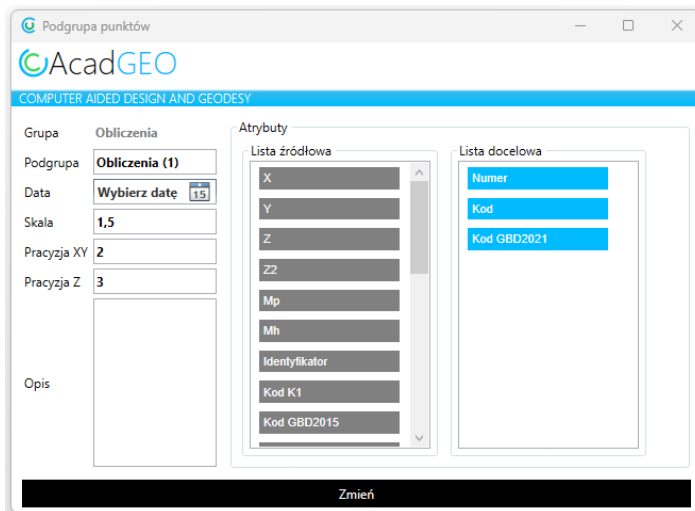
Podgrupa punktów

AcadGEO

COMPUTER AIDED DESIGN AND GEODESY

Grupa Obliczenia
Podgrupa Obliczenia (1)
Data Wybierz datę 15
Skala 1,5
Pracyzja XY 2
Pracyzja Z 3
Opis

Atrybuty

Lista źródłowa
X
Y
Z
Z2
Mp
Mh
Identyfikator
Kod K1
Kod GBD2015

Lista docelowa
Numer
Kod
Kod GBD2021

Zmień